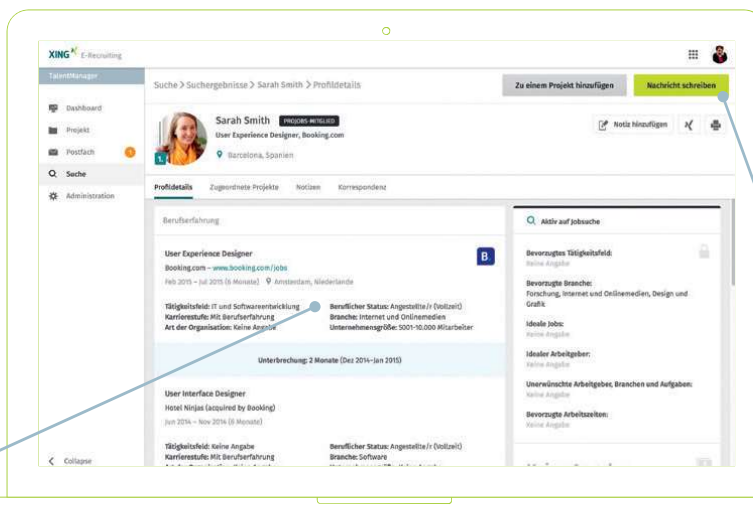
XING E-Recruiting

TalentManager

Dashboard
Projekt
Postfach 1
Suche
Administration

Collapse

Suche > Suchergebnisse > Sarah Smith > Profildetails

Zu einem Projekt hinzufügen
Nachricht schreiben

Sarah Smith PROJOBS-MITGLIED
User Experience Designer, Booking.com
Barcelona, Spanien

Notiz hinzufügen

Profildetails Zugeordnete Projekte Notizen Korrespondenz

Berufserfahrung

User Experience Designer
Booking.com – www.booking.com/jobs
Feb 2015 – Jul 2015 (6 Monate) Amsterdam, Niederlande

Tätigkeitsfeld: IT und Softwareentwicklung
Karrierestufe: Mit Berufserfahrung
Art der Organisation: Keine Angabe
Beruflicher Status: Angestellte/r (Vollzeit)
Branche: Internet und Onlinemedien
Unternehmensgröße: 5001-10.000 Mitarbeiter

Unterbrechung: 2 Monate (Dez 2014–Jan 2015)

User Interface Designer
Hotel Ninjas (acquired by Booking)
Jun 2014 – Nov 2014 (6 Monate)

Tätigkeitsfeld: Keine Angabe
Karrierestufe: Mit Berufserfahrung
Beruflicher Status: Angestellte/r (Vollzeit)
Branche: Software
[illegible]

Aktiv auf Jobsuche

Bevorzugtes Tätigkeitsfeld:
Keine Angabe

Bevorzugte Branche:
Forschung, Internet und Onlinemedien, Design und Grafik

Ideale Jobs:
Keine Angabe

Idealer Arbeitgeber:
Keine Angabe

Unerwünschte Arbeitgeber, Branchen und Aufgaben:
Keine Angabe

Bevorzugte Arbeitszeiten:
Keine Angabe